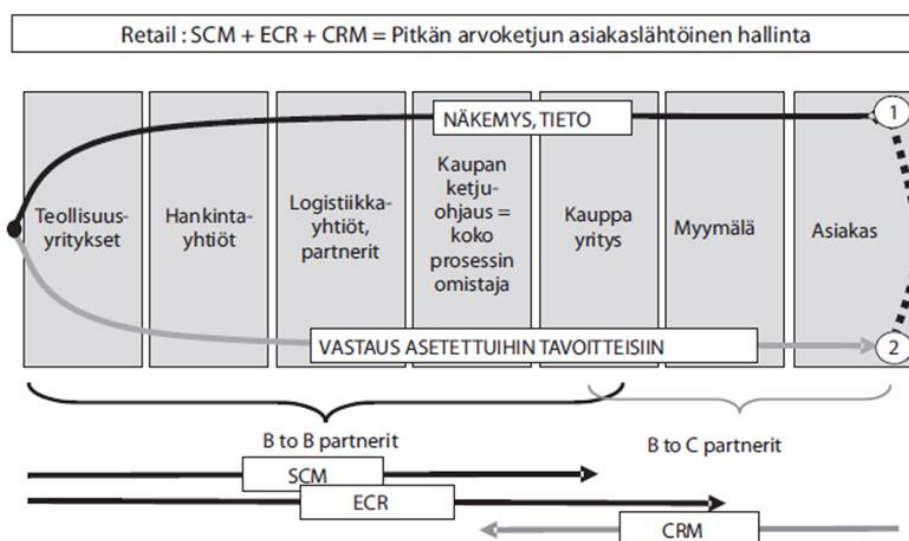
Retail : SCM + ECR + CRM = Pitkän arvoketjun asiakaslähtöinen hallinta

NÄKEMYS, TIETO

1

Teollisuusyritykset

Hankintayhtiöt

Logistiikkayhtiöt, partnerit

Kaupan ketjuohjaus = koko prosessin omistaja

Kauppa yritys

Myymälä

Asiakas

VASTAUS ASETETTUIHIN TAVOITTEISIIN

2

B to B partnerit

B to C partnerit

SCM

ECR

CRM